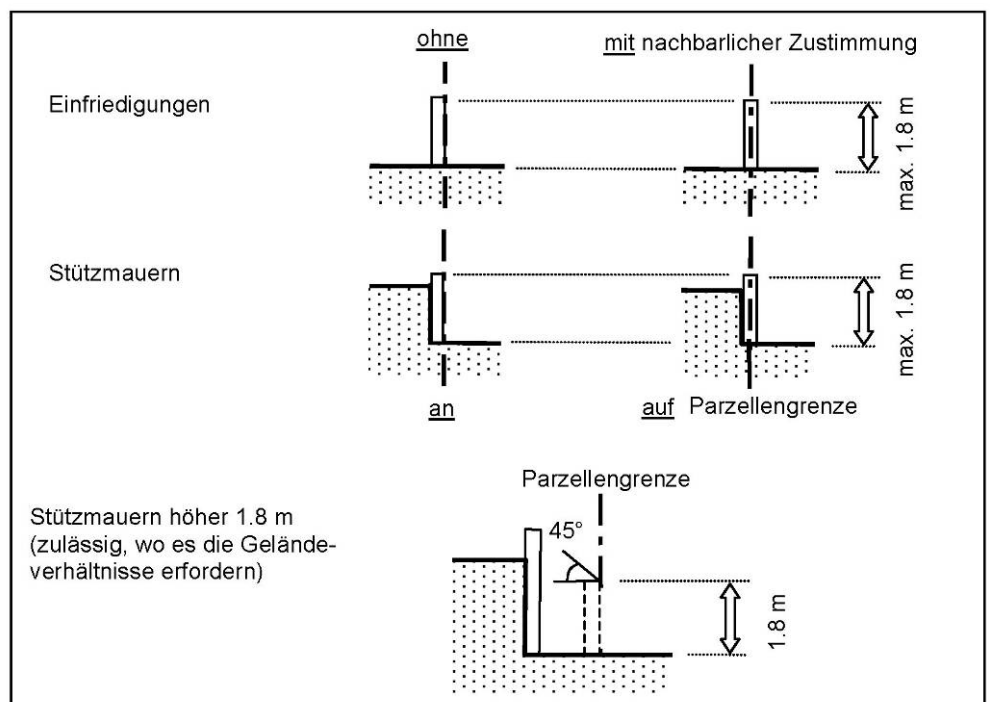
ohne

mit nachbarlicher Zustimmung

Einfriedigungen

max. 1.8 m

Stützmauern

max. 1.8 m

an

auf Parzellengrenze

Parzellengrenze

Stützmauern höher 1.8 m (zulässig, wo es die Geländeverhältnisse erfordern)

45°

1.8 m